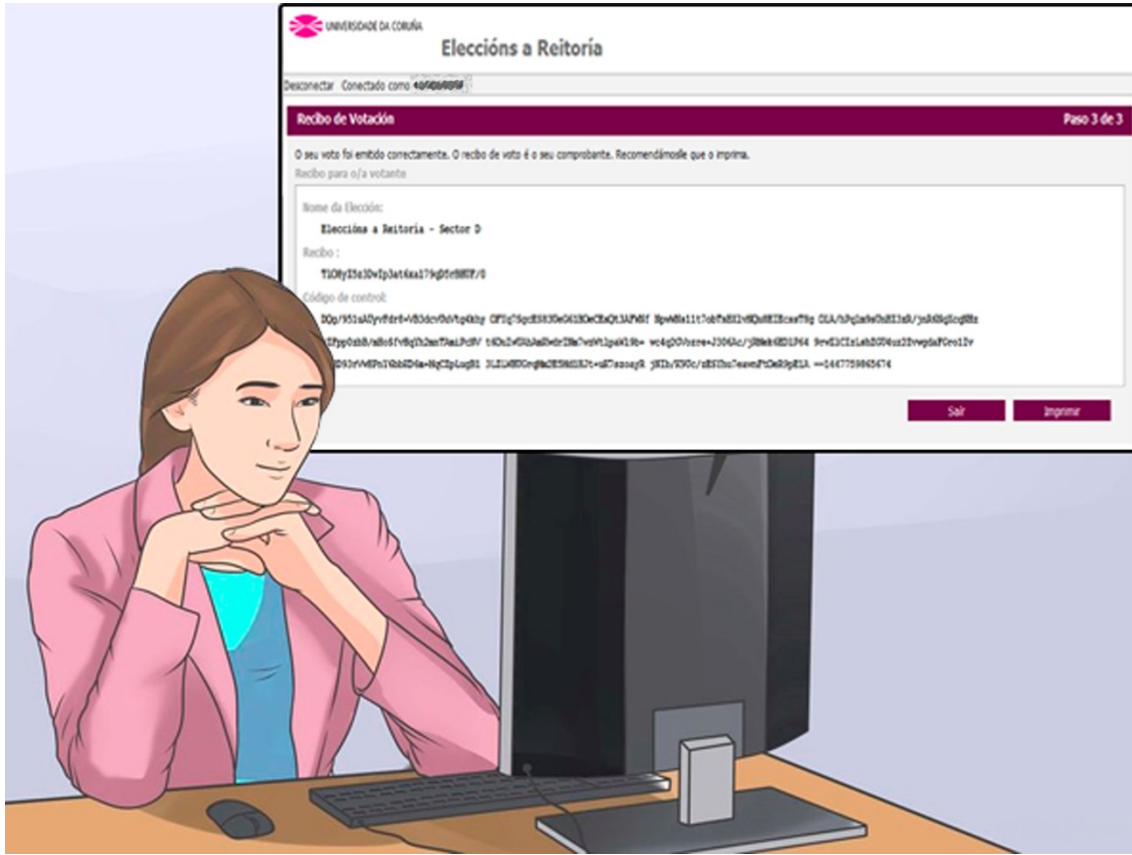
UNIVERSIDADE DA CORUÑA

Eleccións a Reitoría

Desconectar Conectado como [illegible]

Recibo de Votación

Paso 3 de 3

O seu voto foi emitido correctamente. O recibo de voto é o seu comprobante. Recomendámoslle que o imprima.

Recibo para o/a votante

Nome da Elección:

Eleccións a Reitoría - Sector D

Recibo :

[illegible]

Código de control:

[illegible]

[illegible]

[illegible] ==1447759865474

Saír

Imprimir